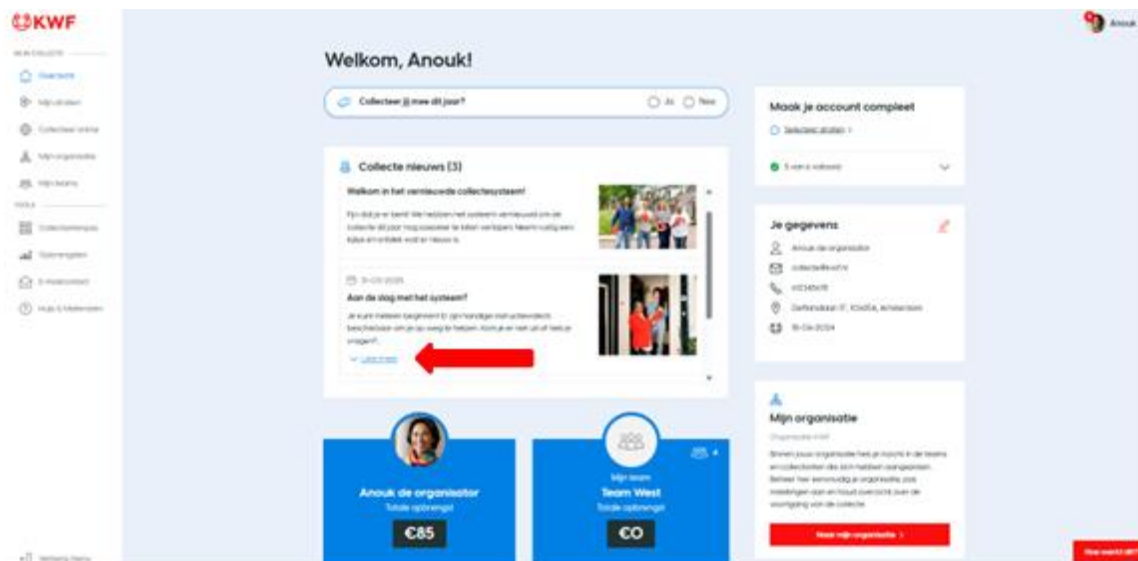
KWF

Anouk

Overzicht

Welkom, Anouk!

Collecteer jij mee dit jaar?

Ja Nee

Collecte nieuws (3)

Welkom in het vernieuwde collectesysteem!

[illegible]

Aan de slag met het systeem?

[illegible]

Lees meer

Maak je account compleet

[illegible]

Je gegevens

Anouk de organisator

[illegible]

Mijn organisatie

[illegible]

Anouk de organisator

Totale opbrengst

€85

Mijn team

Team West

Totale opbrengst

€0

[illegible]